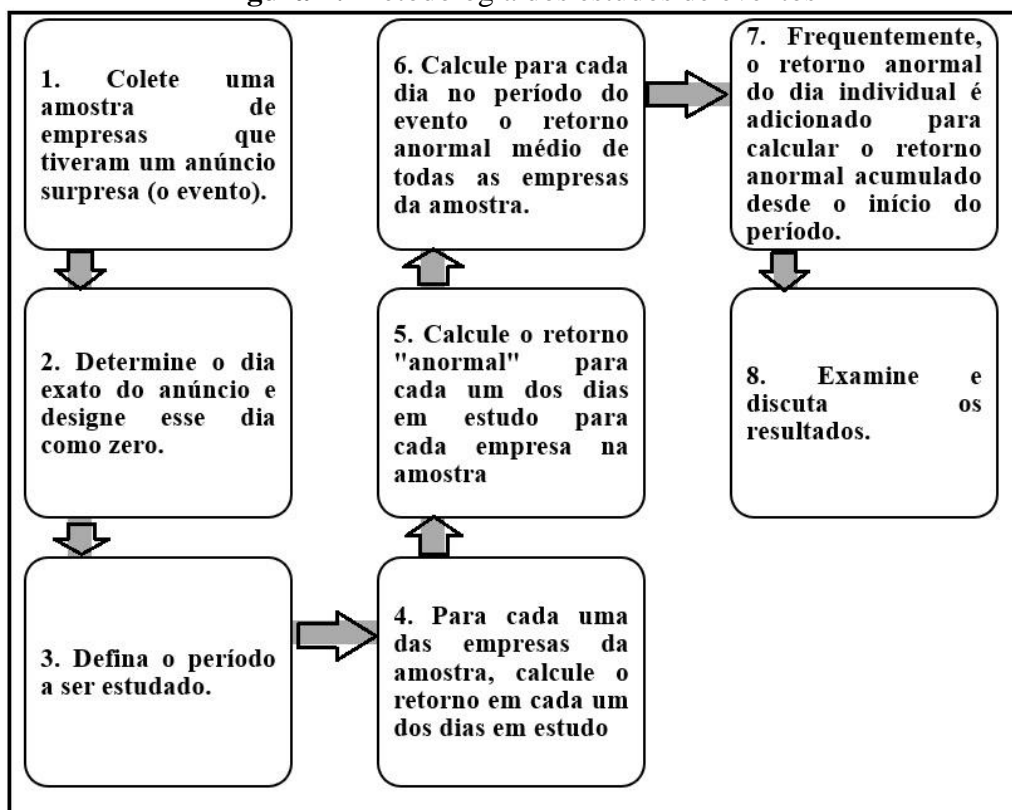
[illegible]

1. Colete uma amostra de empresas que tiveram um anúncio surpresa (o evento).

2. Determine o dia exato do anúncio e designe esse dia como zero.

3. Defina o período a ser estudado.

4. Para cada uma das empresas da amostra, calcule o retorno em cada um dos dias em estudo

5. Calcule o retorno "anormal" para cada um dos dias em estudo para cada empresa na amostra

6. Calcule para cada dia no período do evento o retorno anormal médio de todas as empresas da amostra.

7. Frequentemente, o retorno anormal do dia individual é adicionado para calcular o retorno anormal acumulado desde o início do período.

8. Examine e discuta os resultados.